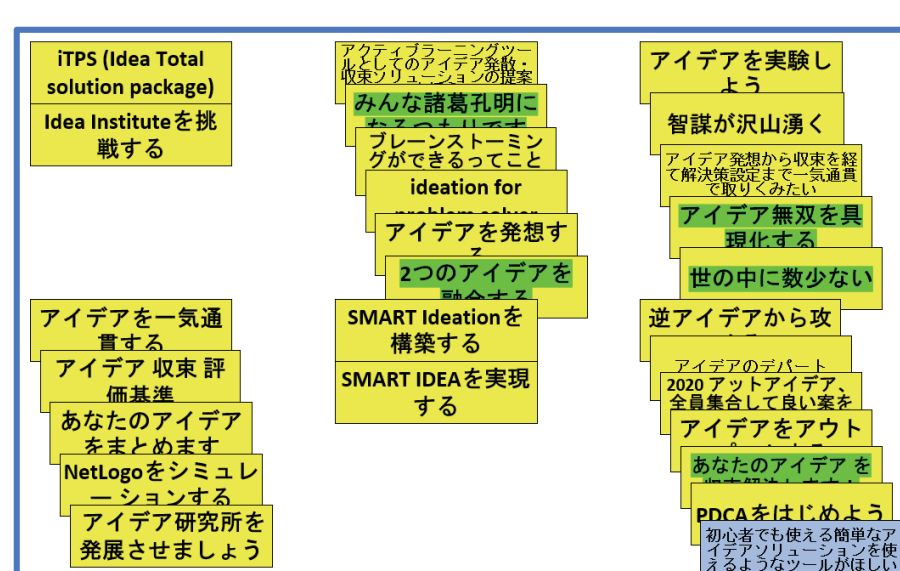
iTPS (Idea Total solution package)

Idea Instituteを挑戦する

アクティブラーニングツールとしてのアイデア発散・収束ソリューションの提案

みんな諸葛孔明になるつもりです

ブレーンストーミングができるってこと

ideation for problem solver

アイデアを発想する

2つのアイデアを融合する

アイデアを実験しよう

智謀が沢山湧く

アイデア発想から収束を経て解決策設定まで一気通貫で取りくみたい

アイデア無双を具現化する

世の中に数少ない

アイデアを一気通貫する

アイデア 収束 評価基準

あなたのアイデアをまとめます

NetLogoをシミュレーションする

アイデア研究所を発展させましょう

SMART Ideationを構築する

SMART IDEAを実現する

逆アイデアから攻

アイデアのデパート

2020 アットアイデア、全員集合して良い案を

アイデアをアウト

あなたのアイデア を収束解決します

PDCAをはじめよう

初心者でも使える簡単なアイデアソリューションを使えるようなツールがほしい